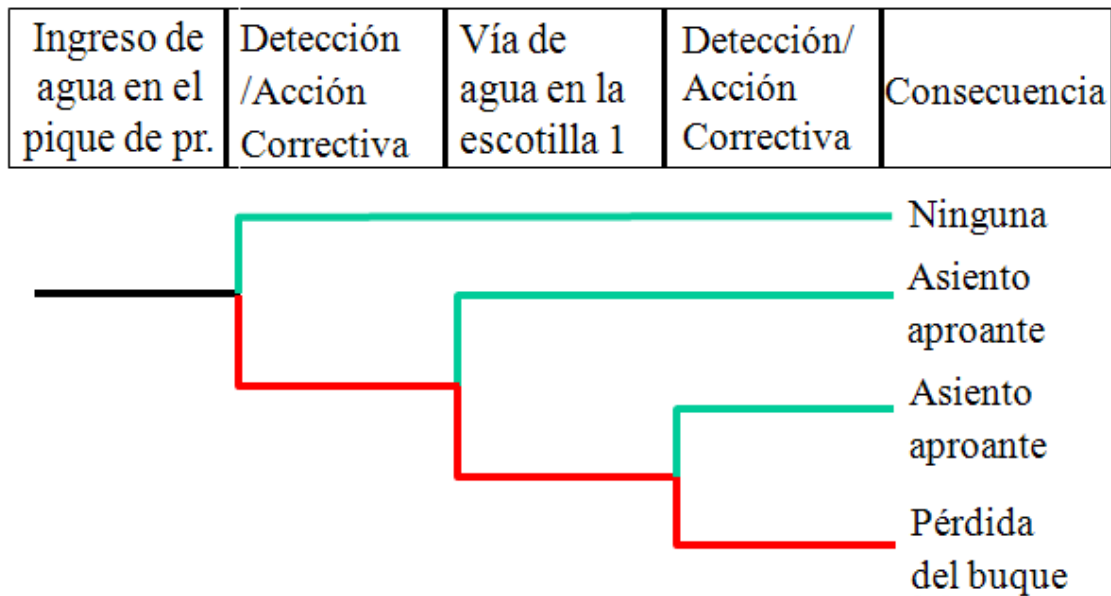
| Ingreso de agua en el pique de pr. | Detección /Acción Correctiva | Vía de agua en la escotilla 1 | Detección/ Acción Correctiva | Consecuencia |
|---|---|---|---|---|

Ninguna

Asiento aproante

Asiento aproante

Pérdida del buque